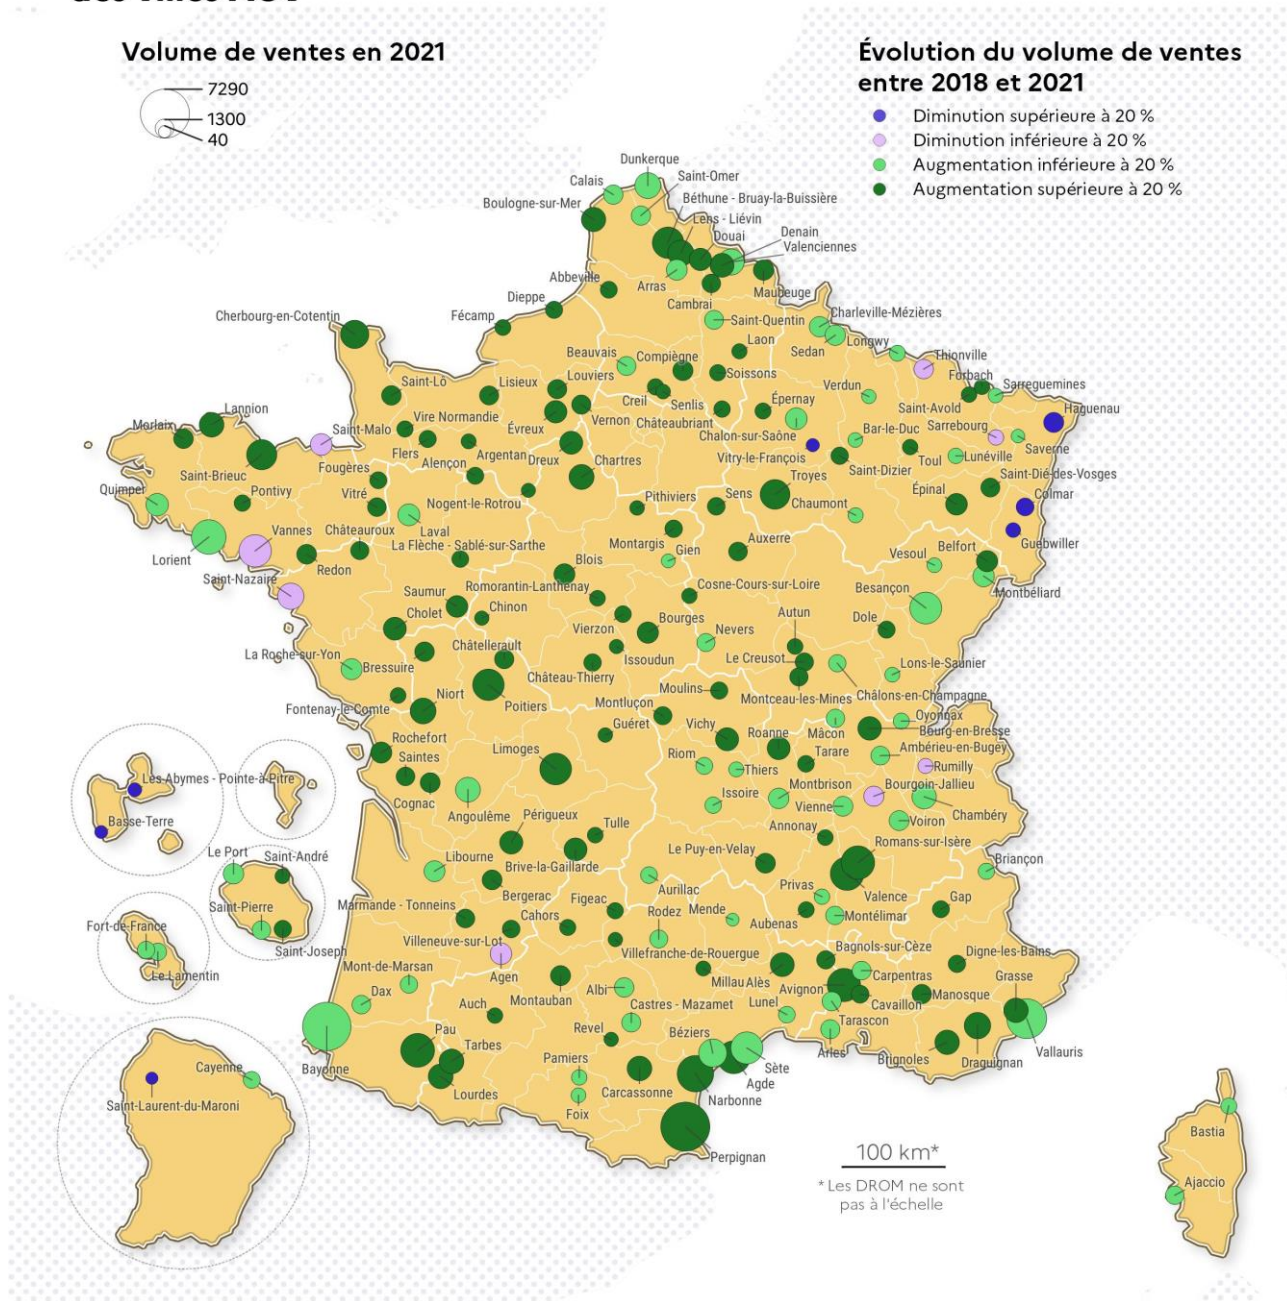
Volume de ventes en 2021
7290
1300
40

Évolution du volume de ventes entre 2018 et 2021
Diminution supérieure à 20 %
Diminution inférieure à 20 %
Augmentation inférieure à 20 %
Augmentation supérieure à 20 %

Dunkerque
Calais
Saint-Omer
Boulogne-sur-Mer
Béthune - Bruay-la-Buissière
Lens - Liévin
Douai
Denain
Valenciennes
Abbeville
Arras
Maubeuge
Dieppe
Cambrai
Cherbourg-en-Cotentin
Fécamp
Saint-Quentin
Charleville-Mézières
Laon
Longwy
Sedan
Beauvais
Compiègne
Thionville
Saint-Lô
Lisieux
Louviers
Soissons
Forbach
Sarreguemines
Verdun
Creil
Senlis
Épernay
Saint-Avold
Haguenau
Lannion
Morlaix
Saint-Malo
Vire Normandie
Évreux
Vernon
Châteaubriant
Chalon-sur-Saône
Bar-le-Duc
Sarrebourg
Saverne
Flers
Argentan
Dreux
Vitry-le-François
Toul
Lunéville
Saint-Brieuc
Fougères
Alençon
Chartres
Troyes
Saint-Dizier
Saint-Dié-des-Vosges
Quimper
Pontivy
Vitré
Nogent-le-Rotrou
Pithiviers
Sens
Épinal
Colmar
Laval
Chaumont
Vannes
Châteauroux
Lorient
La Flèche - Sablé-sur-Sarthe
Montargis
Auxerre
Guebwiller
Gien
Vesoul
Belfort
Saint-Nazaire
Redon
Blois
Saumur
Romorantin-Lanthenay
Cosne-Cours-sur-Loire
Besançon
Montbéliard
Cholet
Chinon
Bourges
Autun
Dole
Vierzon
Nevers
La Roche-sur-Yon
Châtellerault
Issoudun
Le Creusot
Lons-le-Saunier
Bressuire
Château-Thierry
Moulins
Montceau-les-Mines
Châlons-en-Champagne
Niort
Poitiers
Montluçon
Oyonnax
Fontenay-le-Comte
Guéret
Vichy
Roanne
Mâcon
Bourg-en-Bresse
Rochefort
Tarare
Ambérieu-en-Bugey
Saintes
Limoges
Riom
Thiers
Rumilly
Les Abymes - Pointe-à-Pitre
Montbrison
Bourgoin-Jallieu
Cognac
Issoire
Vienne
Chambéry
Basse-Terre
Angoulême
Périgueux
Voiron
Tulle
Annonay
Romans-sur-Isère
Le Port
Saint-André
Libourne
Le Puy-en-Velay
Briançon
Brive-la-Gaillarde
Aurillac
Privas
Valence
Bergerac
Figeac
Gap
Saint-Pierre
Marmande - Tonneins
Rodez
Mende
Montélimar
Cahors
Aubenas
Fort-de-France
Villeneuve-sur-Lot
Bagnols-sur-Cèze
Digne-les-Bains
Saint-Joseph
Villefranche-de-Rouergue
Le Lamentin
Mont-de-Marsan
Agen
Millau
Alès
Carpentras
Grasse
Dax
Albi
Avignon
Manosque
Montauban
Auch
Castres - Mazamet
Lunel
Cavaillon
Tarascon
Pau
Revel
Béziers
Arles
Vallauris
Cayenne
Bayonne
Tarbes
Pamiers
Sète
Brignoles
Draguignan
Saint-Laurent-du-Maroni
Lourdes
Carcassonne
Agde
Foix
Narbonne
Perpignan
100 km*
* Les DROM ne sont pas à l'échelle
Bastia
Ajaccio